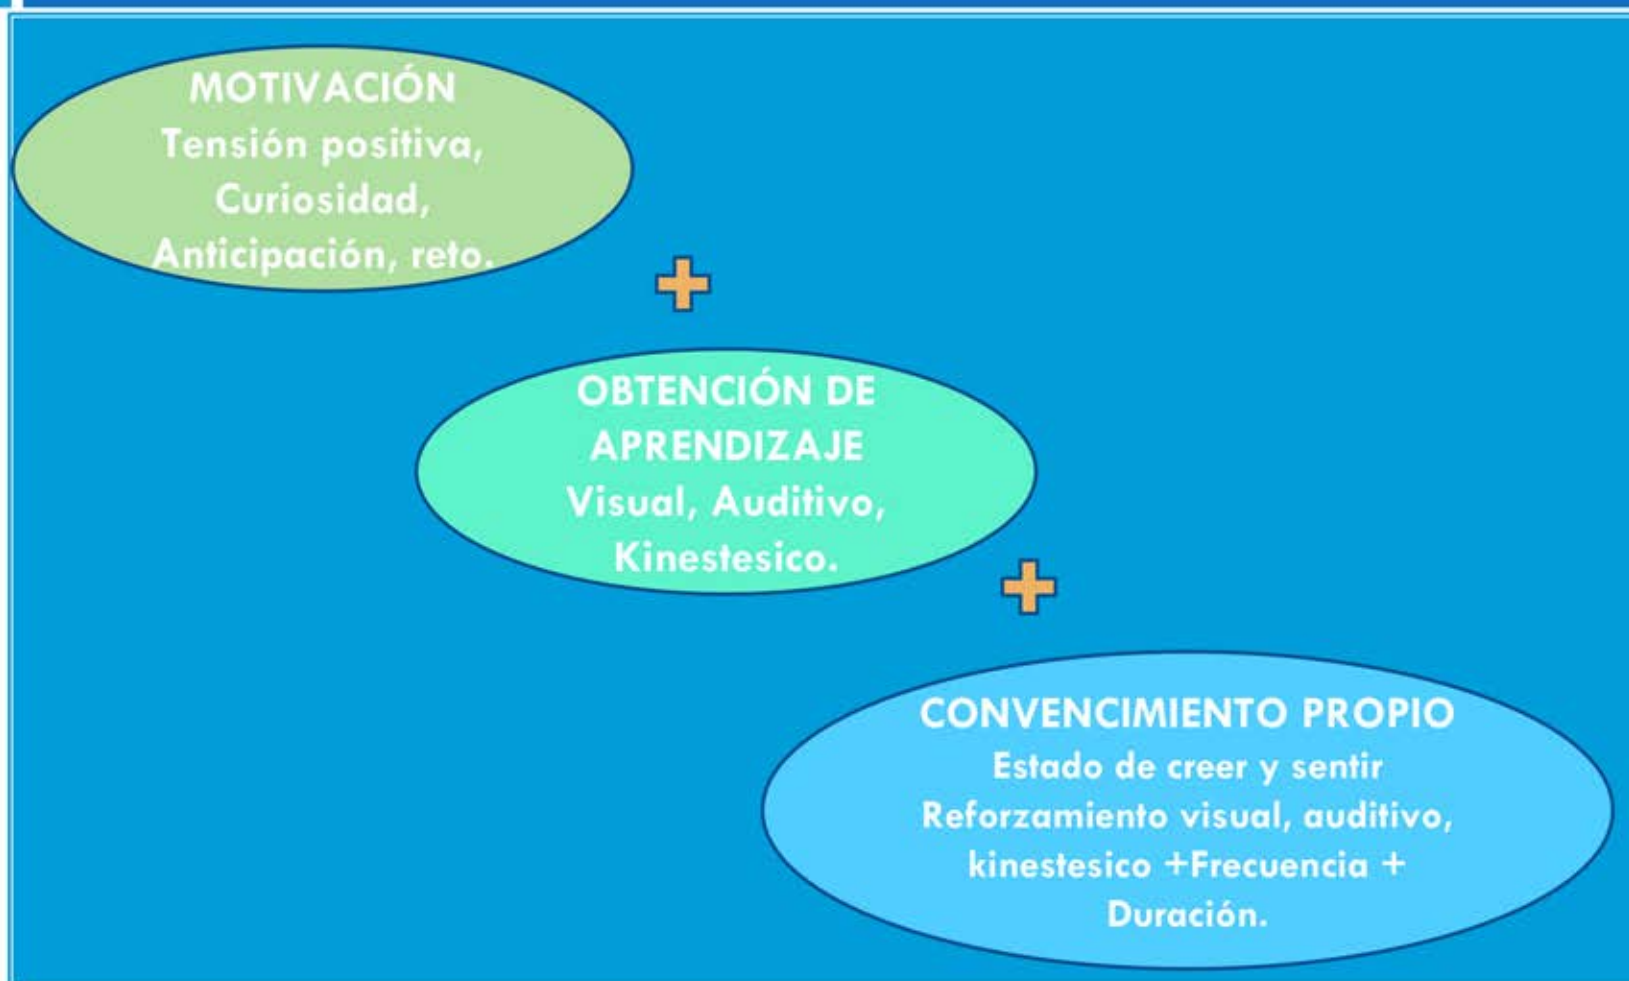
MOTIVACIÓN
Tensión positiva, Curiosidad, Anticipación, reto.

+

OBTENCIÓN DE APRENDIZAJE
Visual, Auditivo, Kinestesico.

+

CONVENCIMIENTO PROPIO
Estado de creer y sentir
Reforzamiento visual, auditivo, kinestesico +Frecuencia + Duración.